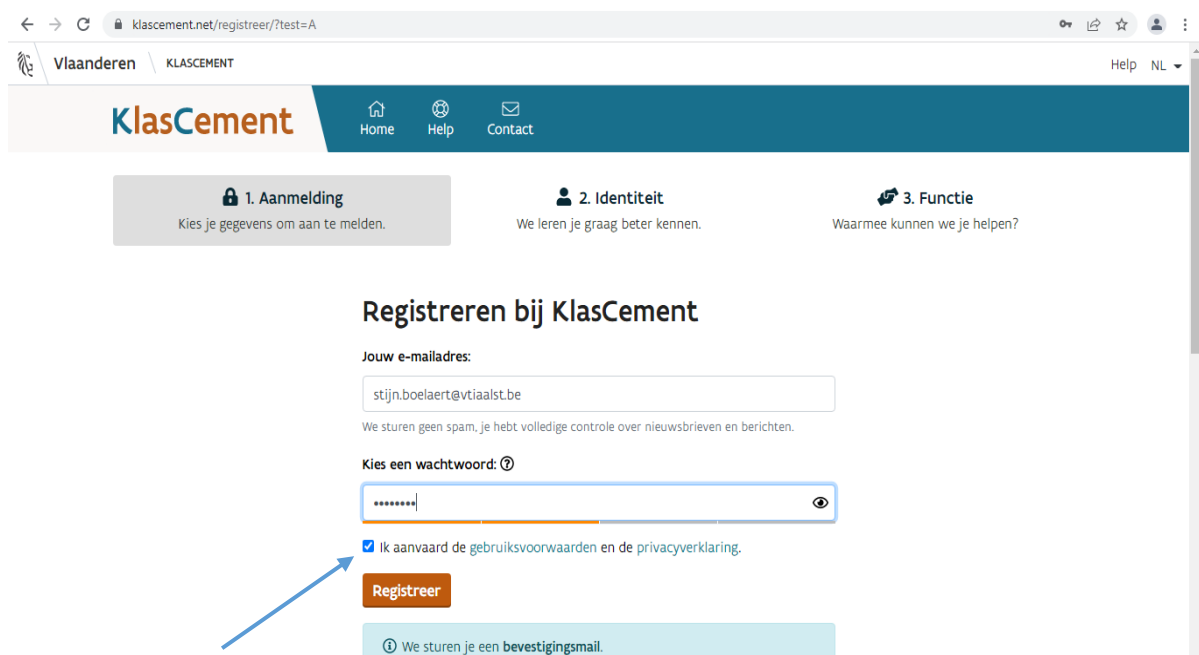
klascement.net/registreer/?test=A

Vlaanderen KLASCEMENT

Help NL

KlasCement

Home Help Contact

1. Aanmelding
Kies je gegevens om aan te melden.

2. Identiteit
We leren je graag beter kennen.

3. Functie
Waarmee kunnen we je helpen?

Registreren bij KlasCement

Jouw e-mailadres:

stijn.boelaert@vtiaalst.be

We sturen geen spam, je hebt volledige controle over nieuwsbrieven en berichten.

Kies een wachtwoord:

••••••••

Ik aanvaard de gebruiksvoorwaarden en de privacyverklaring.

Registreer

We sturen je een bevestigingsmail.